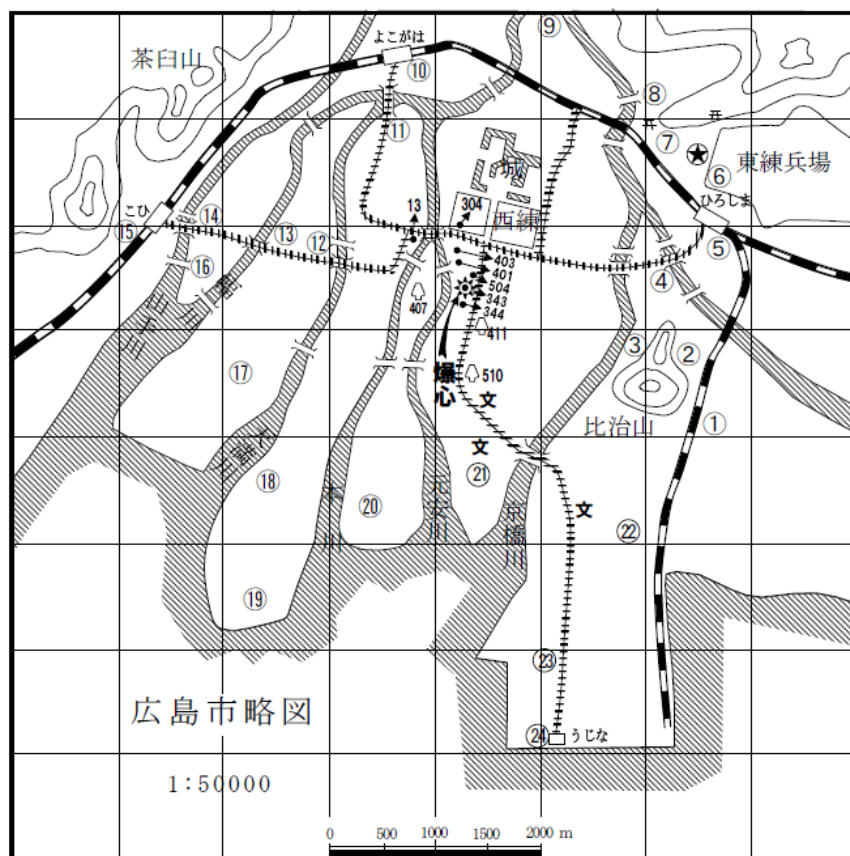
茶臼山

よこがは

⑨

⑩

⑧

⑪

城

⑦

東練兵場

⑥

こひ

⑭

13

304

西練

ひろしま

⑮

⑬

⑫

⑤

⑯

403

401

504

343

344

④

407

411

③

②

⑰

爆心

510

文

比治山

①

文

⑱

⑳

㉑

文

㉒

⑲

㉓

広島市略図

㉔ うじな

1:50000

0 500 1000 1500 2000 m